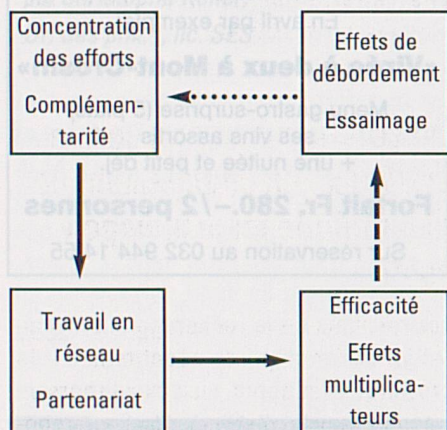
Concentration des efforts

Complémentarité

Effets de débordement

Essaimage

Travail en réseau

Partenariat

Efficacité

Effets multiplicateurs

En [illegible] par exem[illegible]

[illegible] eux à Mont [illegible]

Men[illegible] -surpris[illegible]

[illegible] des vins assortis

+ une nuitée et petit déj.

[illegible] ait Fr. 280.–/2 personnes

S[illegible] réservation au 032 944 1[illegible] 55